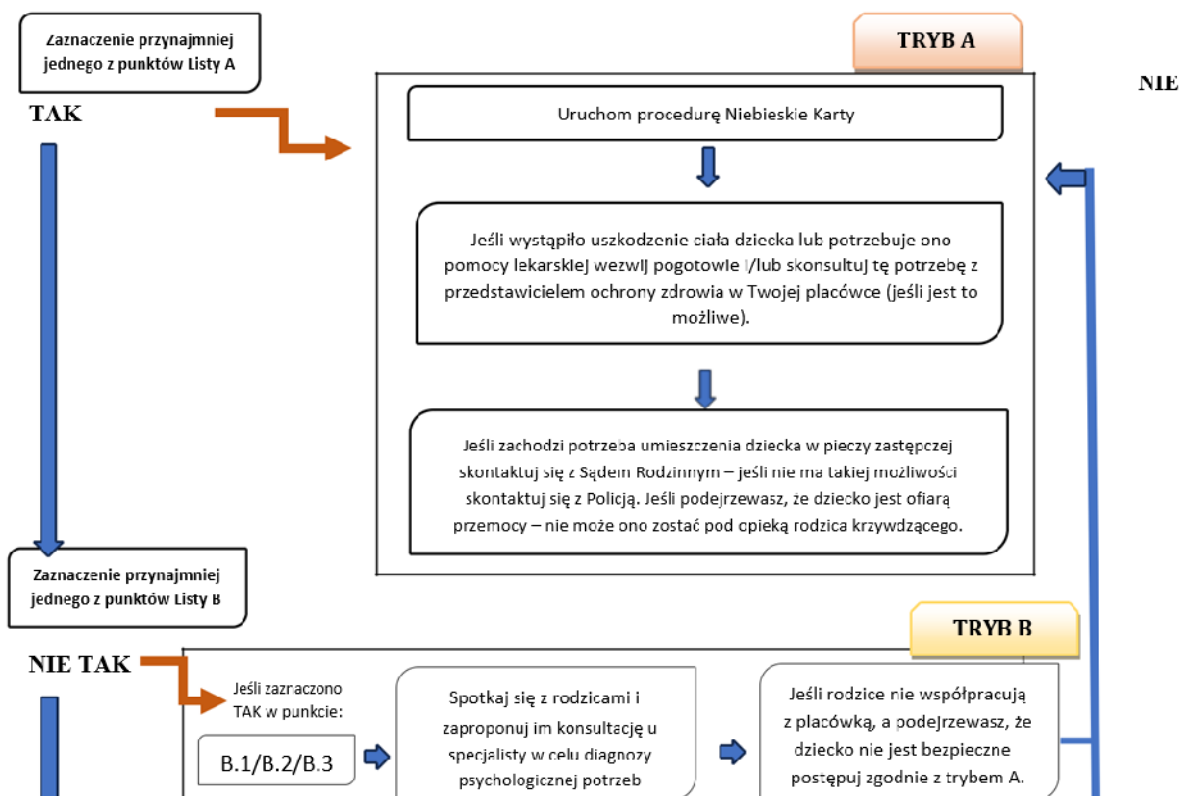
Zaznaczenie przynajmniej jednego z punktów Listy A

TRYB A

NIE

TAK

Uruchom procedurę Niebieskie Karty

Jeśli wystąpiło uszkodzenie ciała dziecka lub potrzebuje ono pomocy lekarskiej wezwij pogotowie i/lub skonsultuj tę potrzebę z przedstawicielem ochrony zdrowia w Twojej placówce (jeśli jest to możliwe).

Jeśli zachodzi potrzeba umieszczenia dziecka w pieczy zastępczej skontaktuj się z Sądem Rodzinnym – jeśli nie ma takiej możliwości skontaktuj się z Policją. Jeśli podejrzewasz, że dziecko jest ofiarą przemocy – nie może ono zostać pod opieką rodzica krzywdzącego.

Zaznaczenie przynajmniej jednego z punktów Listy B

TRYB B

NIE TAK

Jeśli zaznaczono TAK w punkcie:

B.1/B.2/B.3

Spotkaj się z rodzicami i zaproponuj im konsultację u specjalisty w celu diagnozy psychologicznej potrzeb

Jeśli rodzice nie współpracują z placówką, a podejrzewasz, że dziecko nie jest bezpieczne postępuj zgodnie z trybem A.